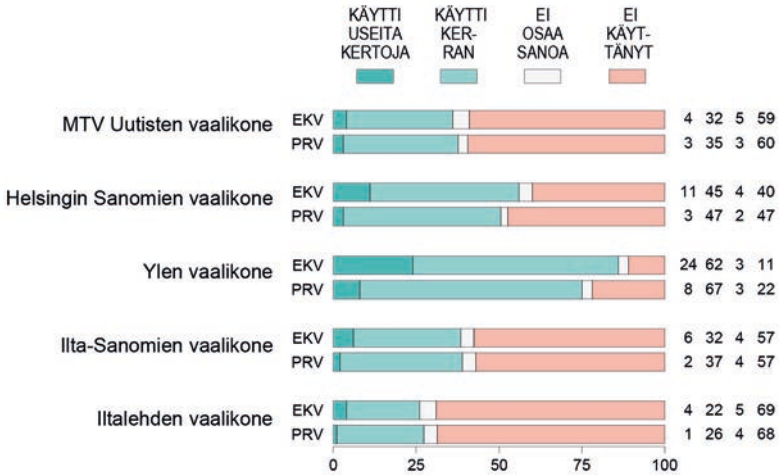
KÄYTTI USEITA KERTOJA

KÄYTTI KER-RAN

EI OSAA SANOA

EI KÄYT-TÄNYT

| | | | | | |
|---|---|---|---|---|---|
| MTV Uutisten vaalikone | EKV | 4 | 32 | 5 | 59 |
| | PRV | 3 | 35 | 3 | 60 |
| Helsingin Sanomien vaalikone | EKV | 11 | 45 | 4 | 40 |
| | PRV | 3 | 47 | 2 | 47 |
| Ylen vaalikone | EKV | 24 | 62 | 3 | 11 |
| | PRV | 8 | 67 | 3 | 22 |
| Ilta-Sanomien vaalikone | EKV | 6 | 32 | 4 | 57 |
| | PRV | 2 | 37 | 4 | 57 |
| Iltalehden vaalikone | EKV | 4 | 22 | 5 | 69 |
| | PRV | 1 | 26 | 4 | 68 |

0 25 50 75 100